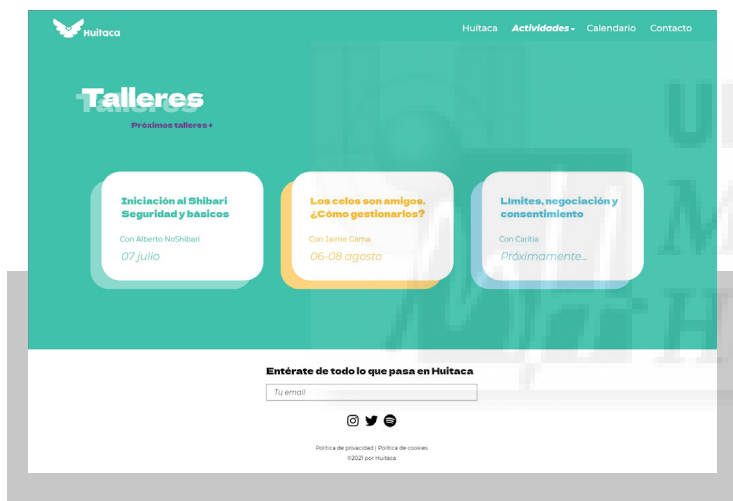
Huitaca

Huitaca Actividades Calendario Contacto

Talleres

Próximos talleres +

Iniciación al Shibari Seguridad y básicos

Con Alberto NoShibari

07 julio

Los celos son amigos. ¿Cómo gestionarlos?

Con Jaime Cama

06-08 agosto

Límites, negociación y consentimiento

Con Caritia

Próximamente...

Entérate de todo lo que pasa en Huitaca

Tu email

Política de privacidad | Política de cookies

©2021 por Huitaca